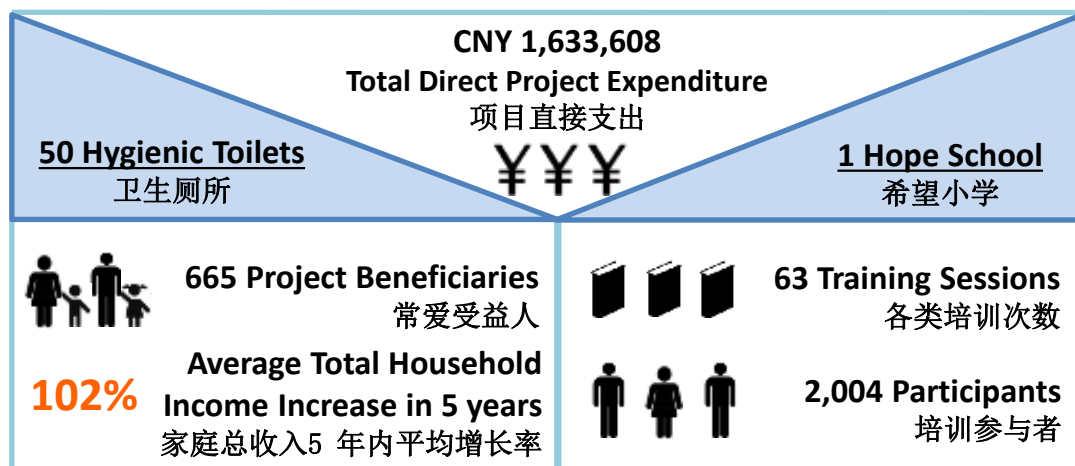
CNY 1,633,608
Total Direct Project Expenditure
项目直接支出

¥¥¥

50 Hygienic Toilets
卫生厕所

1 Hope School
希望小学

665 Project Beneficiaries
常爱受益人

102%

Average Total Household Income Increase in 5 years
家庭总收入5 年内平均增长率

63 Training Sessions
各类培训次数

2,004 Participants
培训参与者